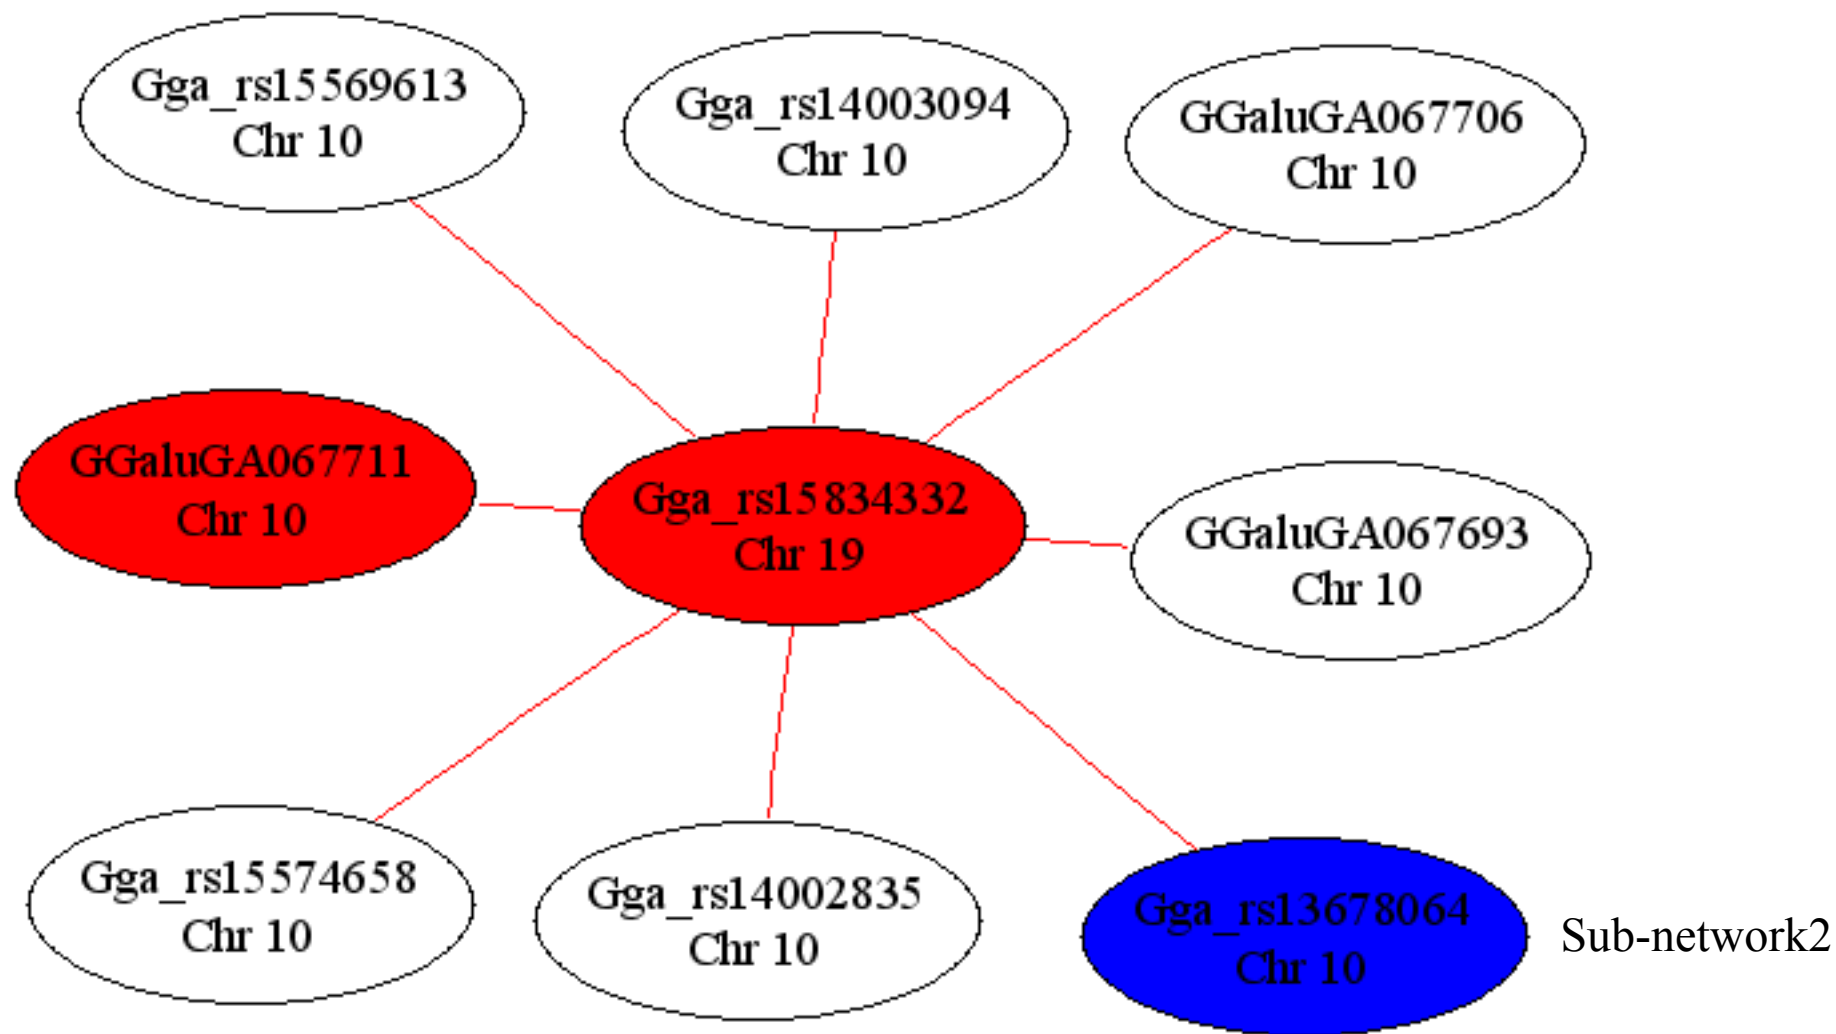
Gga_rs15569613
Chr 10

Gga_rs14003094
Chr 10

GGaluGA067706
Chr 10

GGaluGA067711
Chr 10

Gga_rs15834332
Chr 19

GGaluGA067693
Chr 10

Gga_rs15574658
Chr 10

Gga_rs14002835
Chr 10

Gga_rs13678064
Chr 10

Sub-network2